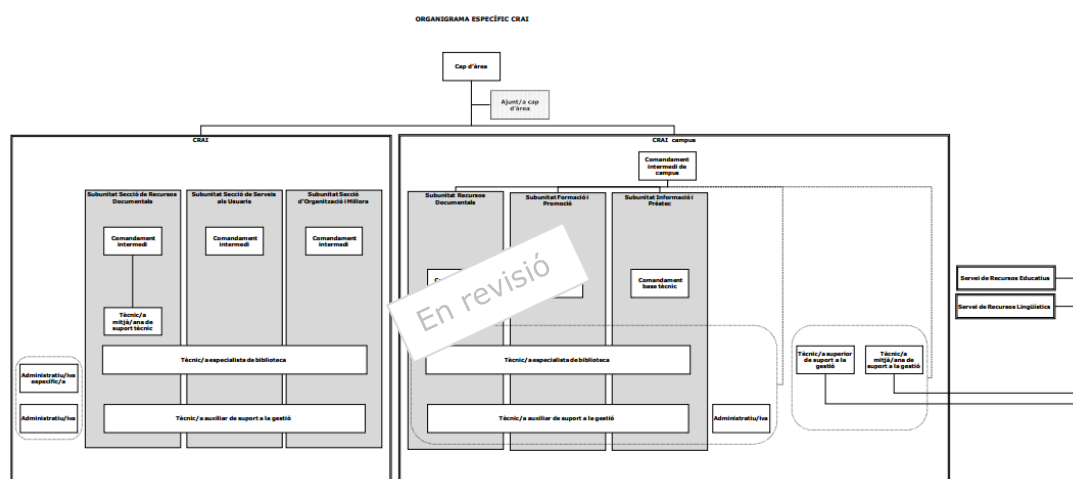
ORGANIGRAMA ESPECÍFIC CRAI

Cap d'àrea

Ajunt/a cap d'àrea

CRAI

Subunitat Secció de Recursos Documentals

Subunitat Secció de Serveis als Usuaris

Subunitat Secció d'Organització i Millora

Comandament intermedi

Comandament intermedi

Comandament intermedi

Tècnic/a mitjà/ana de suport tècnic

Tècnic/a especialista de biblioteca

Administratiu/iva específic/a

Administratiu/iva

Tècnic/a auxiliar de suport a la gestió

CRAI campus

Comandament intermedi de campus

Subunitat Recursos Documentals

Subunitat Formació i Promoció

Subunitat Informació i Préstec

Comandament base tècnic

En revisió

Tècnic/a especialista de biblioteca

Tècnic/a auxiliar de suport a la gestió

Administratiu/iva

Tècnic/a superior de suport a la gestió

Tècnic/a mitjà/ana de suport a la gestió

Servei de Recursos Educatius

Servei de Recursos Lingüístics